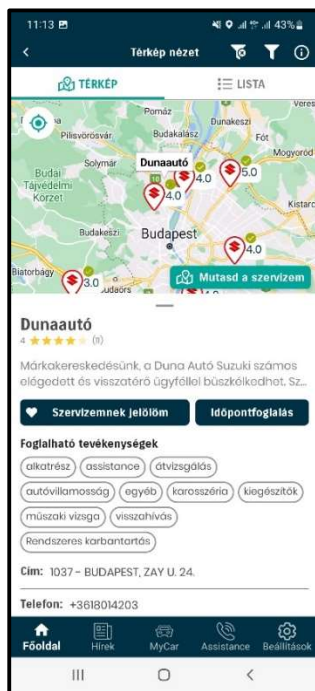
11:13
43%
Térkép nézet
TÉRKÉP
LISTA
Pomáz
Dunakeszi
Veres
Pilisvörösvár
Budakalász
Fót
Mogyoród
Solymár
Dunaautó
4.0
5.0
Budai Tájvédelmi Körzet
4.0
Kistarc
Budakeszi
Budapest
4.0
Biatorbágy
3.0
udaörs
Mutasd a szervizem
Dunaautó
4 ★★★★ (9)
Márkakereskedésünk, a Duna Autó Suzuki számos elégedett és visszatérő ügyféllel büszkélkedhet. Sz...
Szervizemnek jelölöm
Időpontfoglalás
Foglalható tevékenységek
alkatrész
assistance
átvizsgálás
autóvillamosság
egyéb
karosszéria
kiegészítők
műszaki vizsga
visszahívás
Rendszeres karbantartás
Cím: 1037 - BUDAPEST, ZAY U. 24.
Telefon: +3618014203
Főoldal
Hírek
MyCar
Assistance
Beállítások